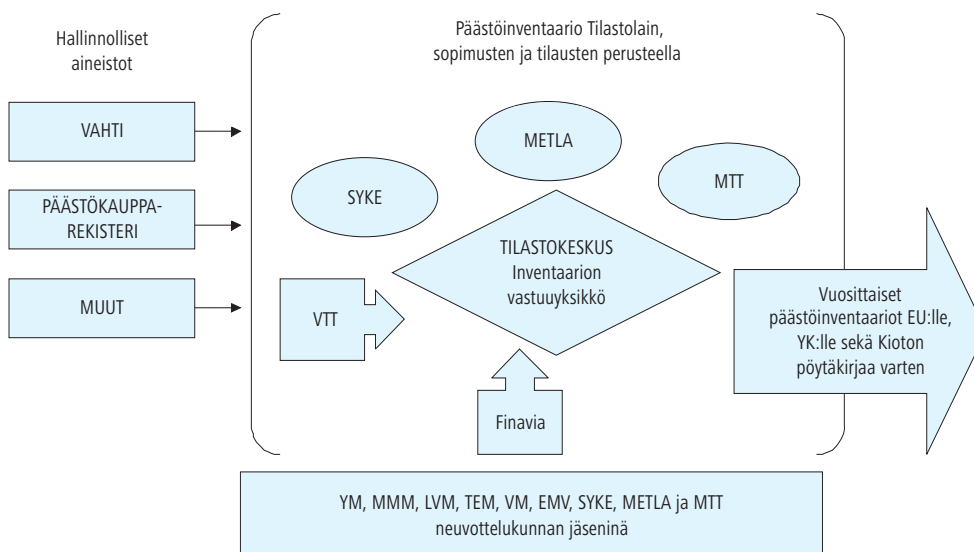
Hallinnolliset aineistot

VAHTI

PÄÄSTÖKAUPPA-REKISTERI

MUUT

Päästöinventaario Tilastolain, sopimusten ja tilausten perusteella

METLA

SYKE

MTT

TILASTOKESKUS Inventaarion vastuuyksikkö

VTT

Finavia

Vuosittaiset päästöinventaariot EU:lle, YK:lle sekä Kioton pöytäkirjaa varten

YM, MMM, LVM, TEM, VM, EMV, SYKE, METLA ja MTT neuvottelukunnan jäseninä